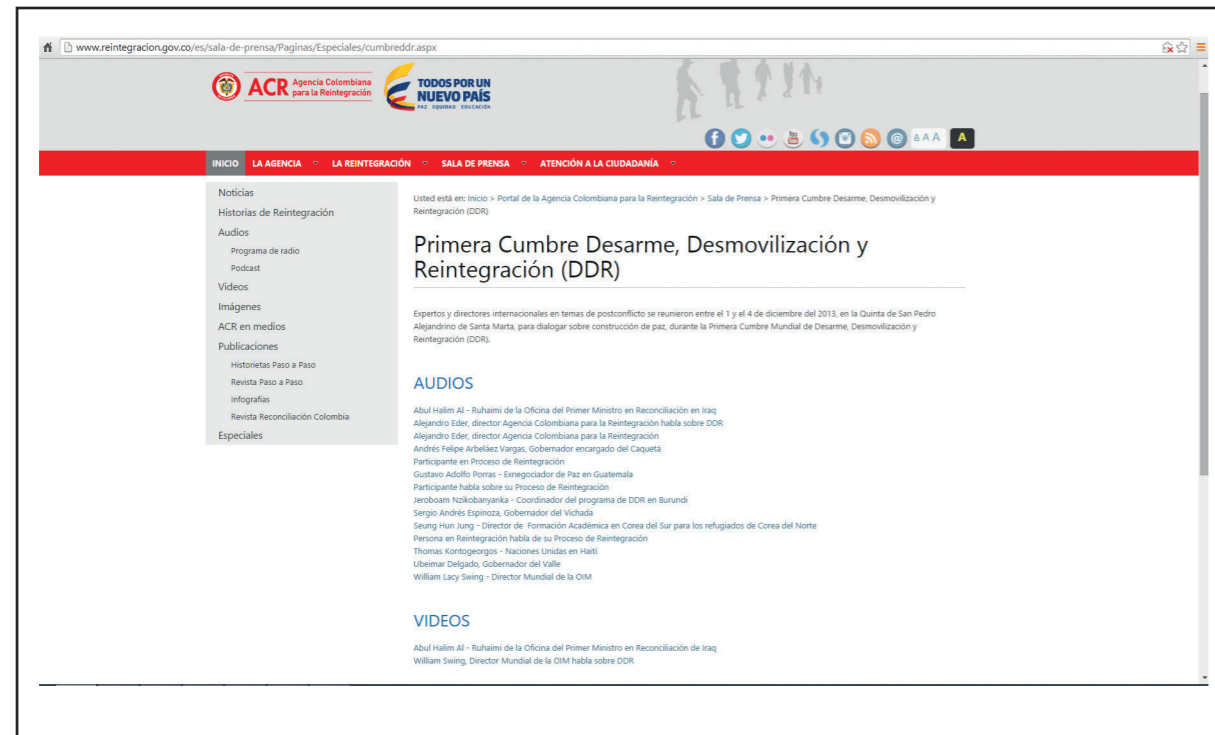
www.reintegracion.gov.co/es/sala-de-prensa/Paginas/Especiales/cumbreddr.aspx

ACR Agencia Colombiana para la Reintegración

TODOS POR UN NUEVO PAÍS
PAZ EQUIDAD EDUCACIÓN

A A A A

INICIO LA AGENCIA LA REINTEGRACIÓN SALA DE PRENSA ATENCIÓN A LA CIUDADANÍA

Noticias
Historias de Reintegración
Audios
Programa de radio
Podcast
Videos
Imágenes
ACR en medios
Publicaciones
Historietas Paso a Paso
Revista Paso a Paso
Infografías
Revista Reconciliación Colombia
Especiales

Usted está en: Inicio > Portal de la Agencia Colombiana para la Reintegración > Sala de Prensa > Primera Cumbre Desarme, Desmovilización y Reintegración (DDR)

Primera Cumbre Desarme, Desmovilización y Reintegración (DDR)

Expertos y directores internacionales en temas de postconflicto se reunieron entre el 1 y el 4 de diciembre del 2013, en la Quinta de San Pedro Alejandrino de Santa Marta, para dialogar sobre construcción de paz, durante la Primera Cumbre Mundial de Desarme, Desmovilización y Reintegración (DDR).

AUDIOS

Abul Halim Al - Ruhaimi de la Oficina del Primer Ministro en Reconciliación en Iraq
Alejandro Eder, director Agencia Colombiana para la Reintegración habla sobre DDR
Alejandro Eder, director Agencia Colombiana para la Reintegración
Andrés Felipe Arbeláez Vargas, Gobernador encargado del Caquetá
Participante en Proceso de Reintegración
Gustavo Adolfo Porras - Exnegociador de Paz en Guatemala
Participante habla sobre su Proceso de Reintegración
Jeroboam Nzikobanyanka - Coordinador del programa de DDR en Burundi
Sergio Andrés Espinoza, Gobernador del Vichada
Seung Hun Jung - Director de Formación Académica en Corea del Sur para los refugiados de Corea del Norte
Persona en Reintegración habla de su Proceso de Reintegración
Thomas Kontogeorgos - Naciones Unidas en Haití
Ubeimar Delgado, Gobernador del Valle
William Lacy Swing - Director Mundial de la OIM

VIDEOS

Abul Halim Al - Ruhaimi de la Oficina del Primer Ministro en Reconciliación de Iraq
William Swing, Director Mundial de la OIM habla sobre DDR